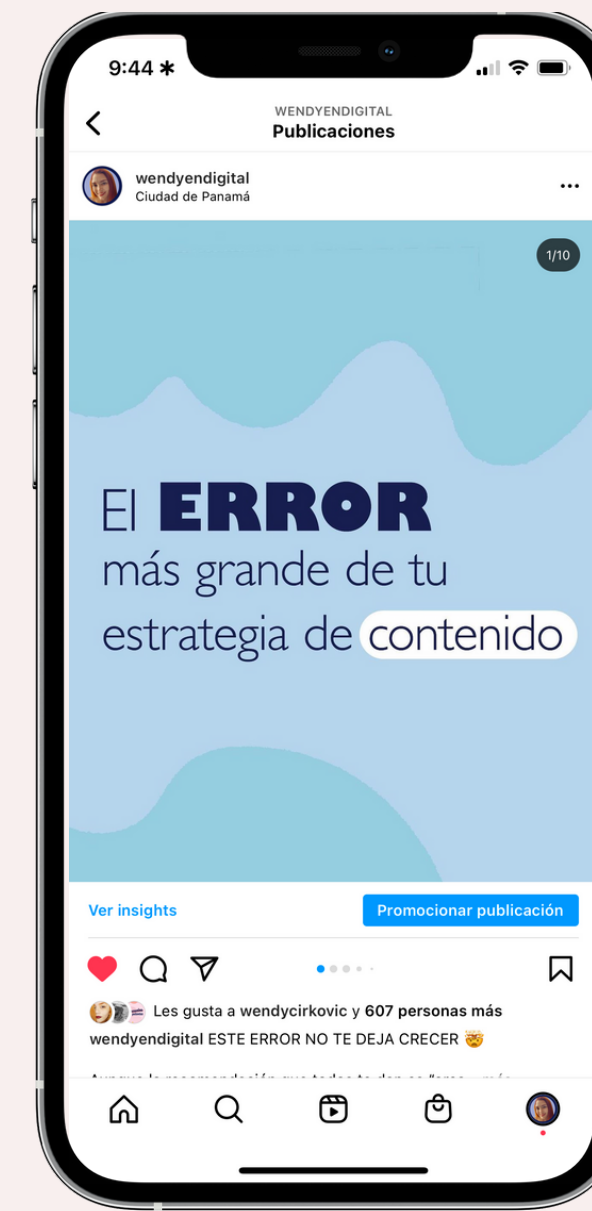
9:44

WENDYENDIGITAL
Publicaciones

wendyendigital
Ciudad de Panamá

1/10

El ERROR más grande de tu estrategia de contenido

Ver insights

Promocionar publicación

Les gusta a wendycirkovic y 607 personas más

wendyendigital ESTE ERROR NO TE DEJA CRECER 🤯

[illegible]